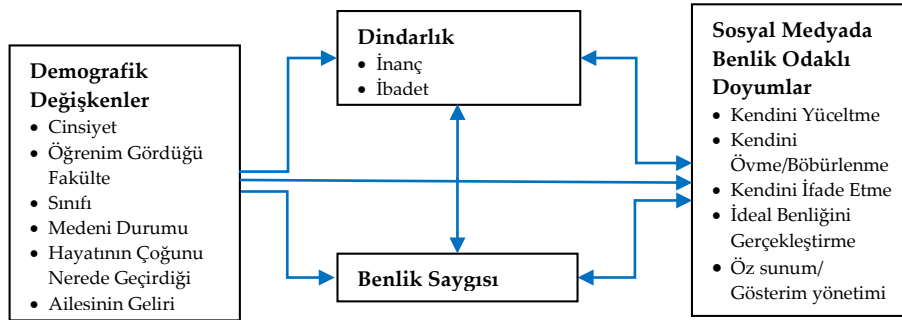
**Demografik Değişkenler**
- Cinsiyet
- Öğrenim Gördüğü Fakülte
- Sınıfı
- Medeni Durumu
- Hayatının Çoğunu Nerede Geçirdiği
- Ailesinin Geliri

**Dindarlık**
- İnanç
- İbadet

**Benlik Saygısı**

**Sosyal Medyada Benlik Odaklı Doyumlar**
- Kendini Yüceltme
- Kendini Övme/Böbürlenme
- Kendini İfade Etme
- İdeal Benliğini Gerçekleştirme
- Öz sunum/ Gösterim yönetimi